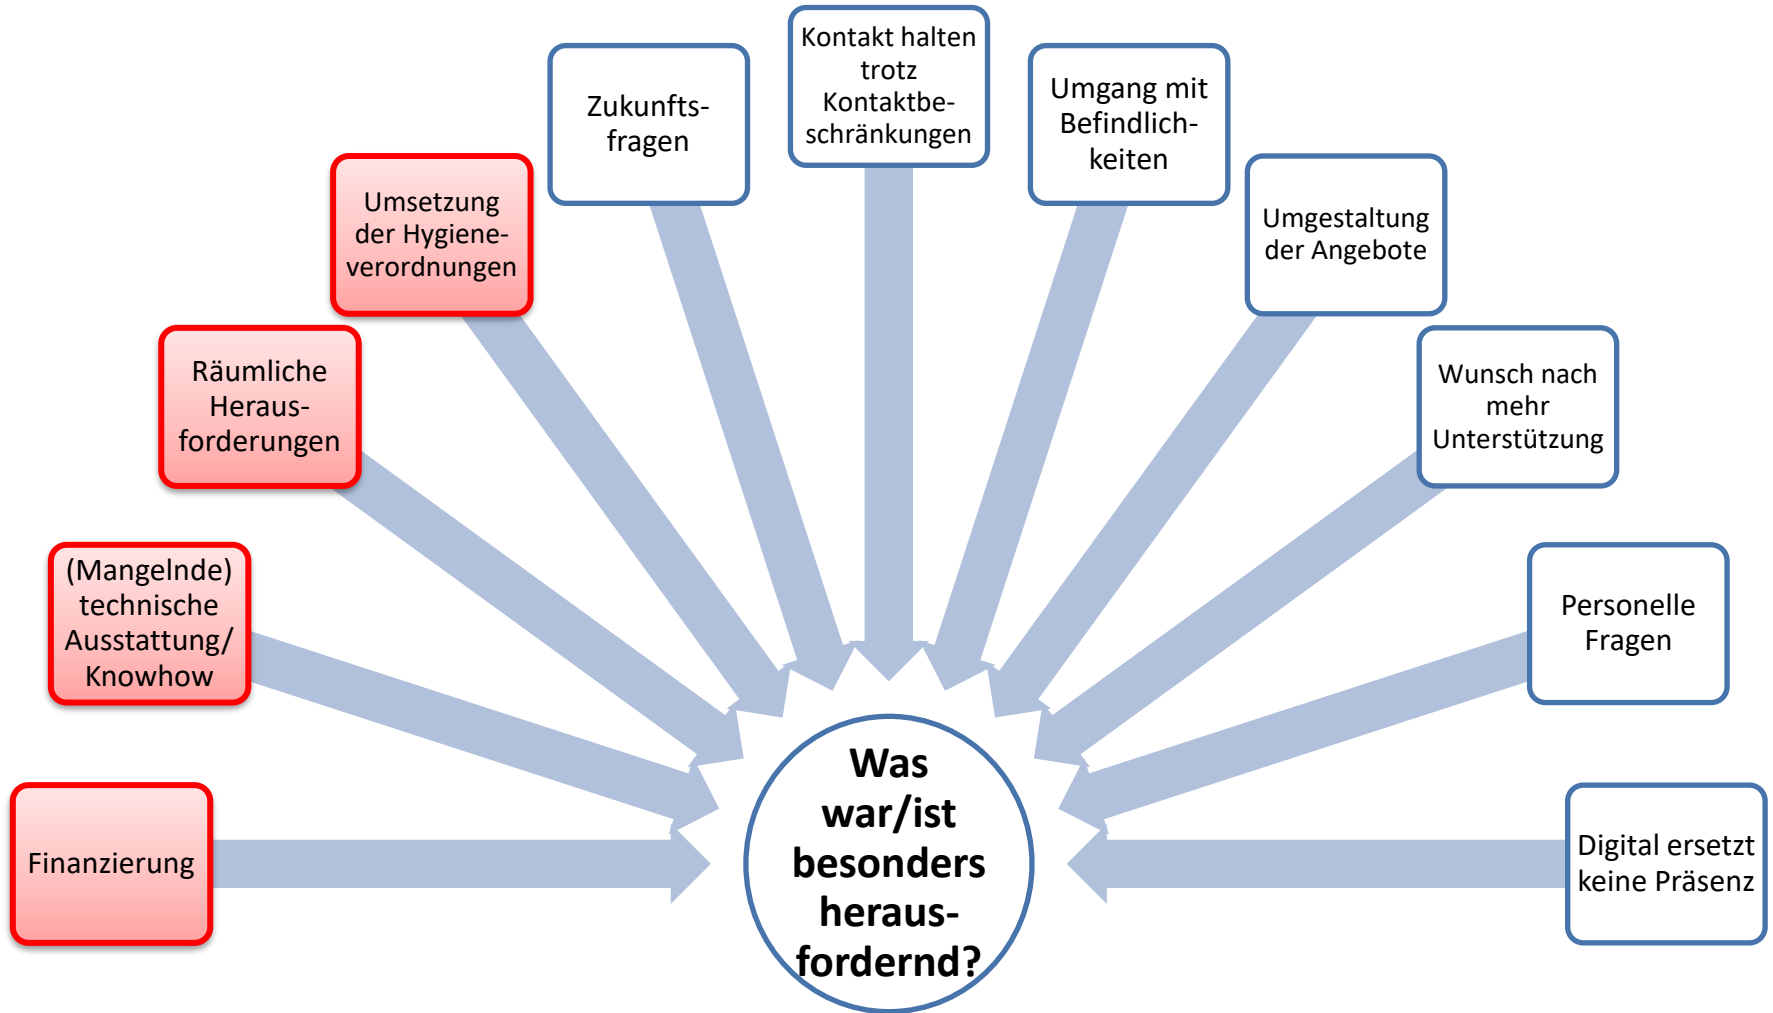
Was war/ist besonders herausfordernd?

Finanzierung

(Mangelnde) technische Ausstattung/ Knowhow

Räumliche Herausforderungen

Umsetzung der Hygieneverordnungen

Zukunftsfragen

Kontakt halten trotz Kontaktbeschränkungen

Umgang mit Befindlichkeiten

Umgestaltung der Angebote

Wunsch nach mehr Unterstützung

Personelle Fragen

Digital ersetzt keine Präsenz